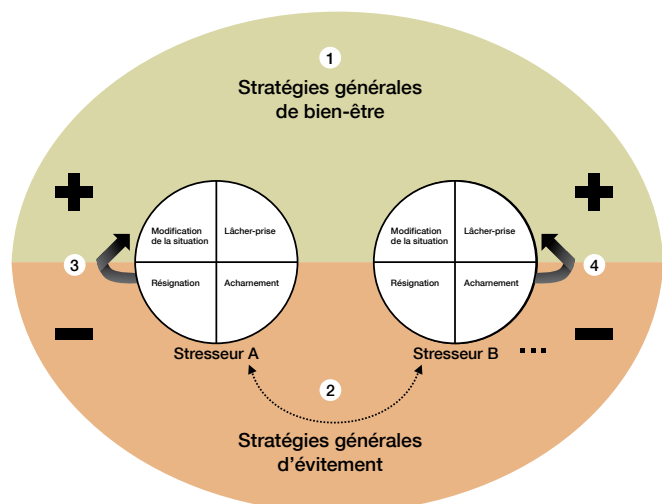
1

Stratégies générales de bien-être

+

+

3

Modification de la situation

Lâcher-prise

Résignation

Acharnement

Modification de la situation

Lâcher-prise

Résignation

Acharnement

4

−

−

Stresseur A

Stresseur B

...

2

Stratégies générales d'évitement